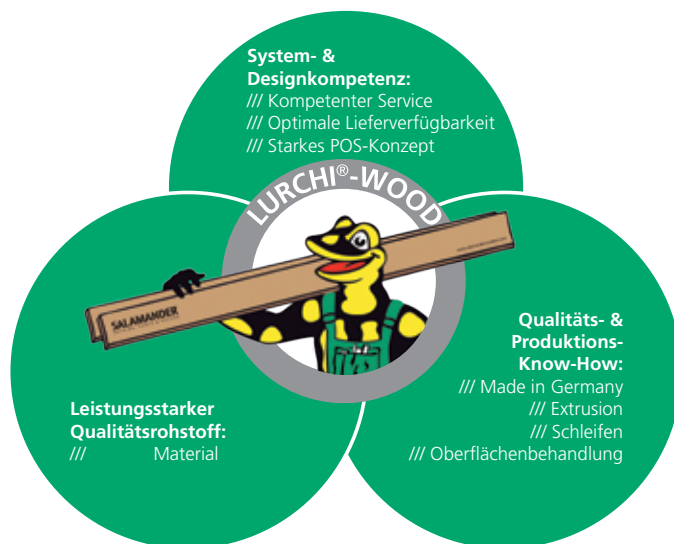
System- &
Designkompetenz:
/// Kompetenter Service
/// Optimale Lieferverfügbarkeit
/// Starkes POS-Konzept

LURCHI®-WOOD

SALAMANDER

Leistungsstarker
Qualitätsrohstoff:
/// Material

Qualitäts- &
Produktions-
Know-How:
/// Made in Germany
/// Extrusion
/// Schleifen
/// Oberflächenbehandlung